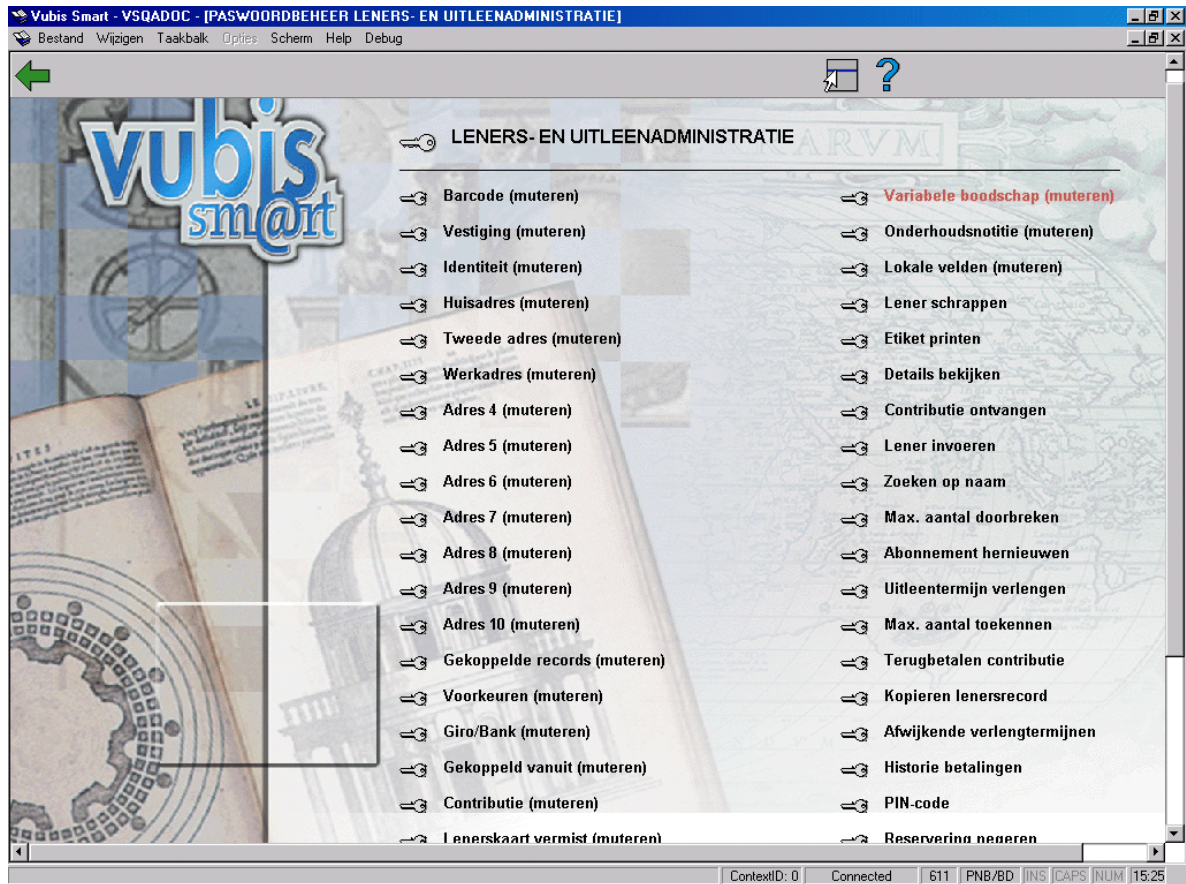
Vubis Smart - VSQADOC - [PASWOORDBEHEER LENERS- EN UITLEENADMINISTRATIE]

Bestand Wijzigen Taakbalk Opties Scherm Help Debug

?

vubis smart

LENERS- EN UITLEENADMINISTRATIE

ARVM

Barcode (muteren)
Vestiging (muteren)
Identiteit (muteren)
Huisadres (muteren)
Tweede adres (muteren)
Werkadres (muteren)
Adres 4 (muteren)
Adres 5 (muteren)
Adres 6 (muteren)
Adres 7 (muteren)
Adres 8 (muteren)
Adres 9 (muteren)
Adres 10 (muteren)
Gekoppelde records (muteren)
Voorkeuren (muteren)
Giro/Bank (muteren)
Gekoppeld vanuit (muteren)
Contributie (muteren)
Lenerskaart vermist (muteren)

Variabele boodschap (muteren)
Onderhoudsnotitie (muteren)
Lokale velden (muteren)
Lener schrappen
Etiket printen
Details bekijken
Contributie ontvangen
Lener invoeren
Zoeken op naam
Max. aantal doorbreken
Abonnement hernieuwen
Uitleentermijn verlengen
Max. aantal toekennen
Terugbetalen contributie
Kopieren lenersrecord
Afwijkende verlengtermijnen
Historie betalingen
PIN-code
Reservering negeren

ContextID: 0 | Connected | 611 | PNB/BD | INS | CAPS | NUM | 15:25